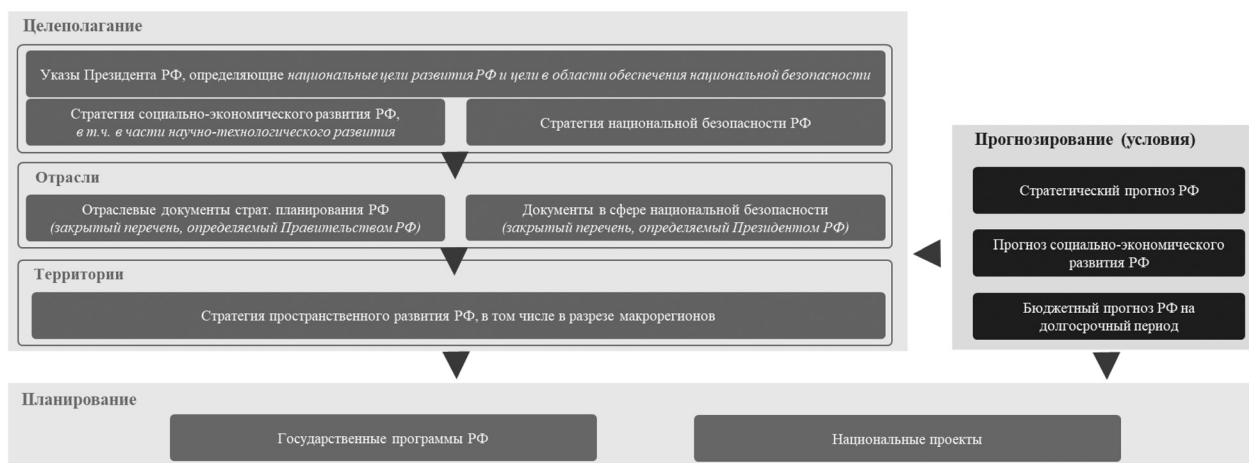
Целеполагание

Указы Президента РФ, определяющие национальные цели развития РФ и цели в области обеспечения национальной безопасности

Стратегия социально-экономического развития РФ, в т.ч. в части научно-технологического развития

Стратегия национальной безопасности РФ

Отрасли

Отраслевые документы страт. планирования РФ (закрытый перечень, определяемый Правительством РФ)

Документы в сфере национальной безопасности (закрытый перечень, определяемый Президентом РФ)

Территории

Стратегия пространственного развития РФ, в том числе в разрезе макрорегионов

Прогнозирование (условия)

Стратегический прогноз РФ

Прогноз социально-экономического развития РФ

Бюджетный прогноз РФ на долгосрочный период

Планирование

Государственные программы РФ

Национальные проекты